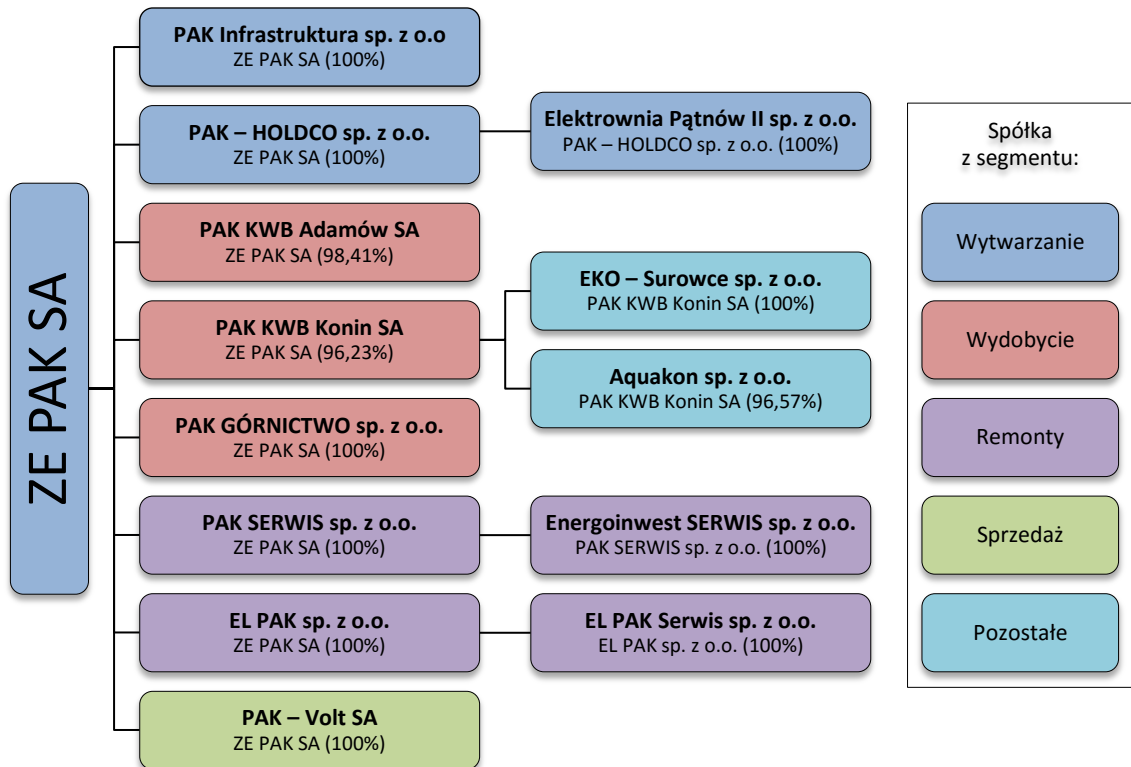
ZE PAK SA

PAK Infrastruktura sp. z o.o
ZE PAK SA (100%)

PAK – HOLDCO sp. z o.o.
ZE PAK SA (100%)

Elektrownia Pątnów II sp. z o.o.
PAK – HOLDCO sp. z o.o. (100%)

PAK KWB Adamów SA
ZE PAK SA (98,41%)

PAK KWB Konin SA
ZE PAK SA (96,23%)

EKO – Surowce sp. z o.o.
PAK KWB Konin SA (100%)

Aquakon sp. z o.o.
PAK KWB Konin SA (96,57%)

PAK GÓRNICTWO sp. z o.o.
ZE PAK SA (100%)

PAK SERWIS sp. z o.o.
ZE PAK SA (100%)

Energoinwest SERWIS sp. z o.o.
PAK SERWIS sp. z o.o. (100%)

EL PAK sp. z o.o.
ZE PAK SA (100%)

EL PAK Serwis sp. z o.o.
EL PAK sp. z o.o. (100%)

PAK – Volt SA
ZE PAK SA (100%)

Spółka z segmentu:

Wytwarzanie

Wydobycie

Remonty

Sprzedaż

Pozostałe